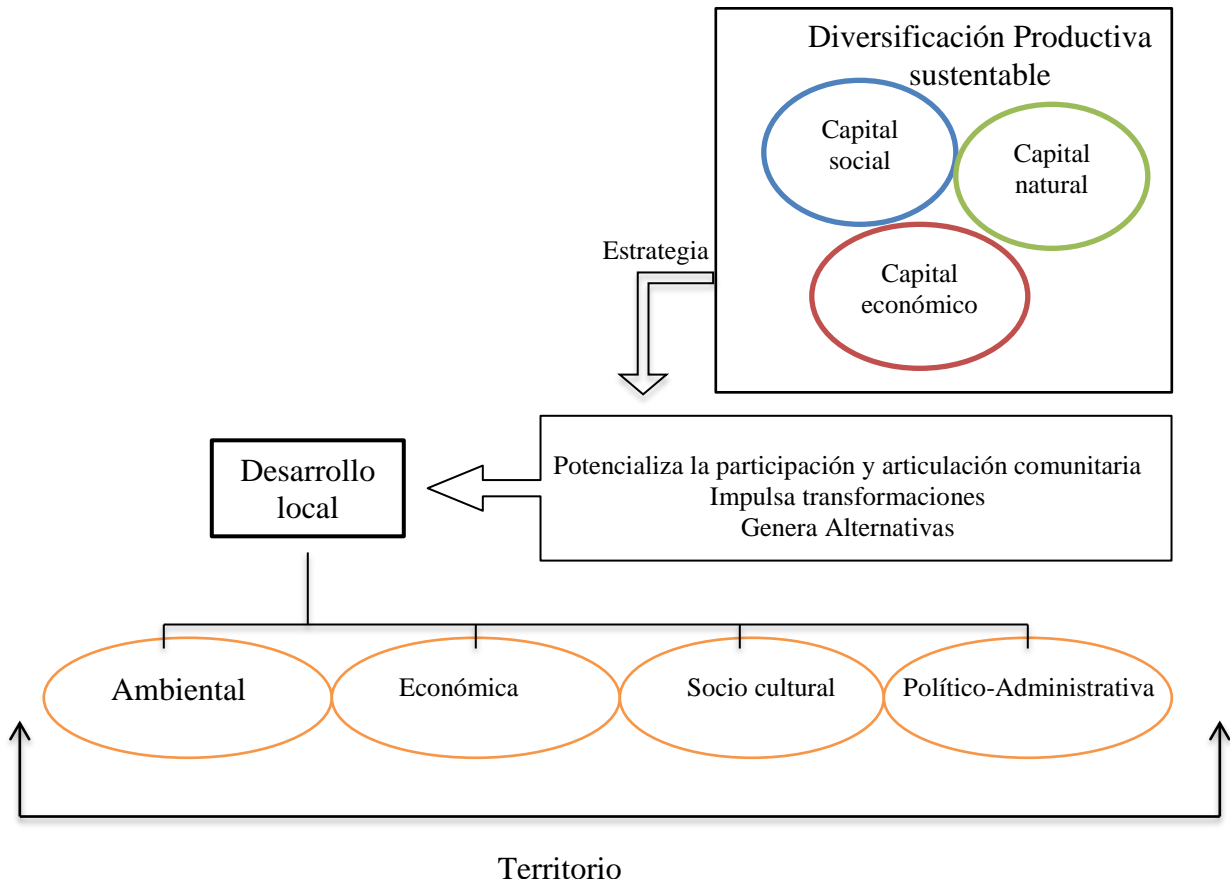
Diversificación Productiva sustentable

Capital social

Capital natural

Capital económico

Estrategia

Desarrollo local

Potencializa la participación y articulación comunitaria
Impulsa transformaciones
Genera Alternativas

Ambiental

Económica

Socio cultural

Político-Administrativa

Territorio